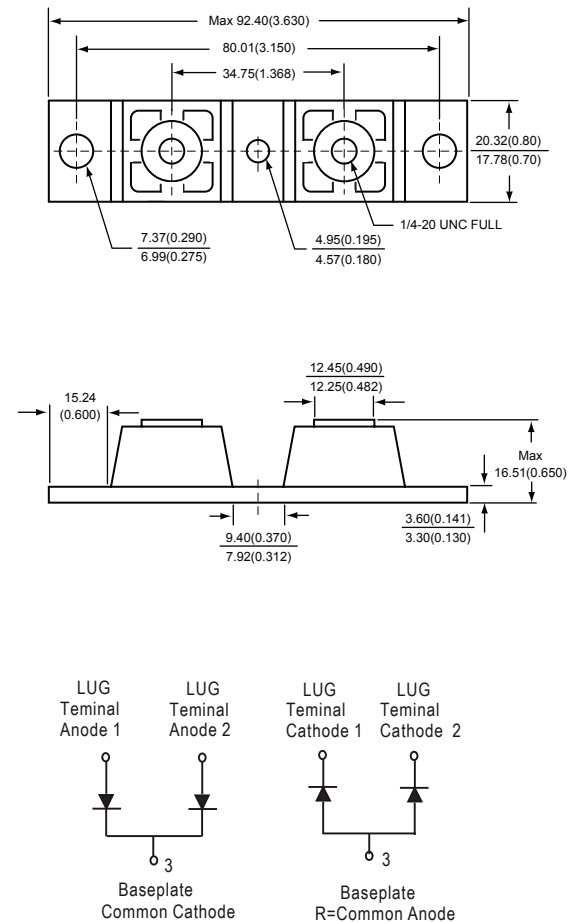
Max 92.40(3.630)

80.01(3.150)

34.75(1.368)

20.32(0.80)
17.78(0.70)

1/4-20 UNC FULL

7.37(0.290)
6.99(0.275)

4.95(0.195)
4.57(0.180)

12.45(0.490)
12.25(0.482)

15.24
(0.600)

Max
16.51(0.650)

3.60(0.141)
3.30(0.130)

9.40(0.370)
7.92(0.312)

LUG
Teminal
Anode 1

LUG
Teminal
Anode 2

LUG
Teminal
Cathode 1

LUG
Teminal
Cathode 2

3

3

Baseplate
Common Cathode

Baseplate
R=Common Anode